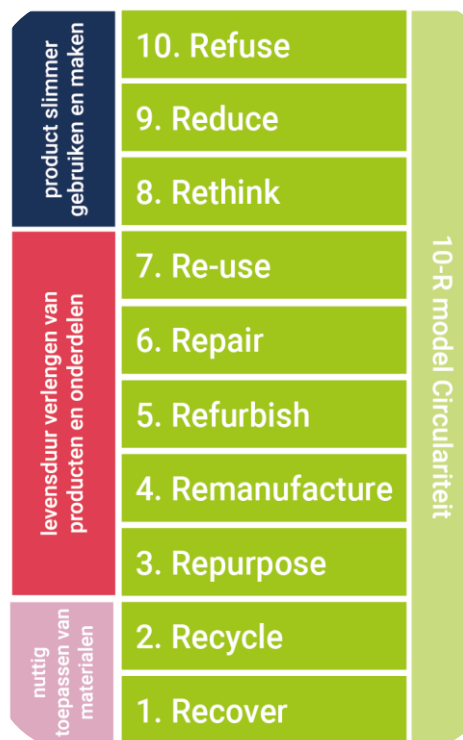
product slimmer gebruiken en maken

levensduur verlengen van producten en onderdelen

nuttig toepassen van materialen

10. Refuse

9. Reduce

8. Rethink

7. Re-use

6. Repair

5. Refurbish

4. Remanufacture

3. Repurpose

2. Recycle

1. Recover

10-R model Circulariteit